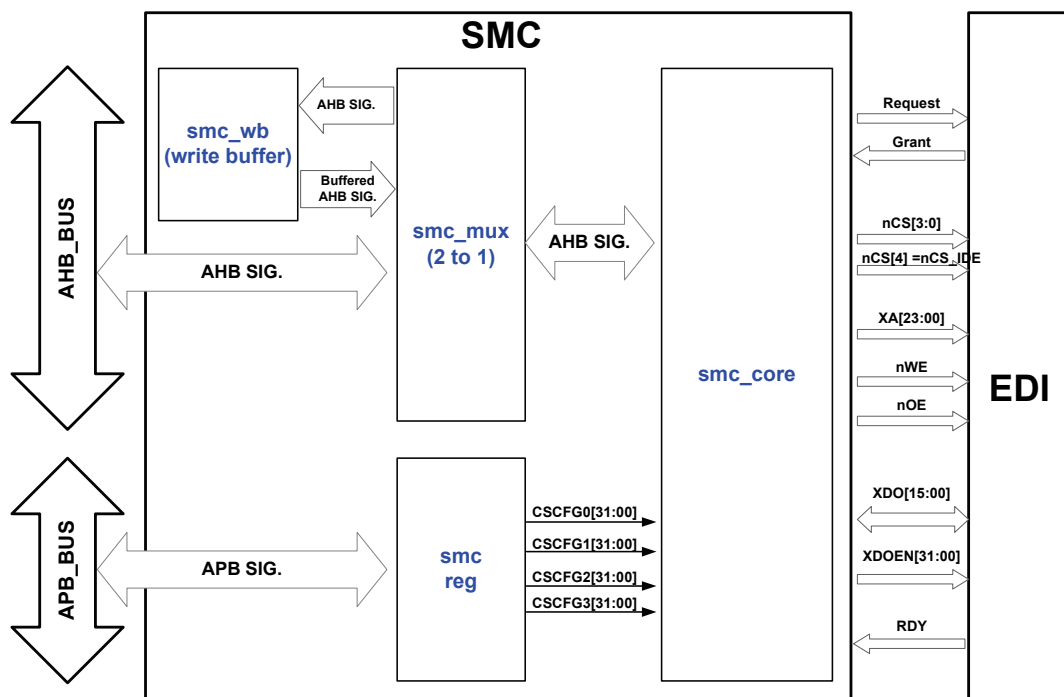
SMC

AHB_BUS

APB_BUS

smc_wb
(write buffer)

AHB SIG.

Buffered
AHB SIG.

AHB SIG.

smc_mux
(2 to 1)

AHB SIG.

smc_core

APB SIG.

smc
reg

CSCFG0[31:00]

CSCFG1[31:00]

CSCFG2[31:00]

CSCFG3[31:00]

Request

Grant

nCS[3:0]

nCS[4] =nCS_IDE

XA[23:00]

nWE

nOE

XDO[15:00]

XDOEN[31:00]

RDY

EDI